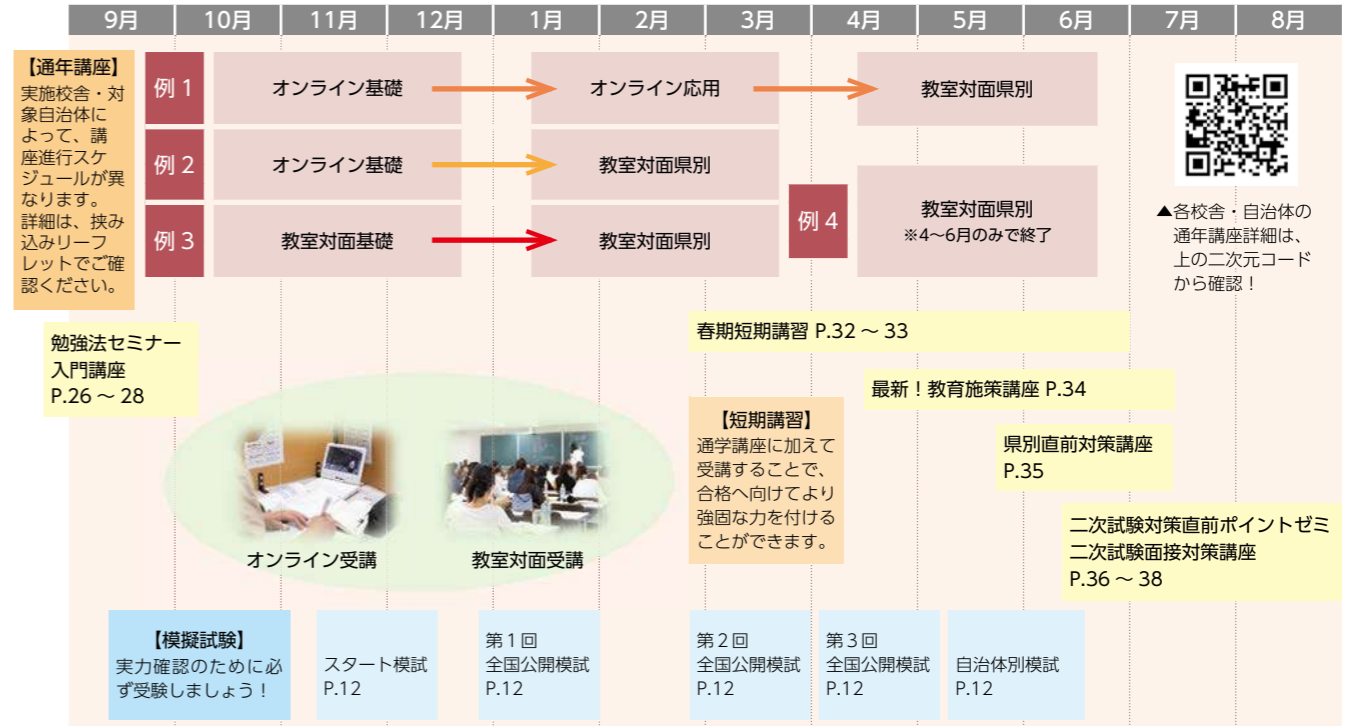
| 9月 | 10月 | 11月 | 12月 | 1月 | 2月 | 3月 | 4月 | 5月 | 6月 | 7月 | 8月 |
|---|---|---|---|---|---|---|---|---|---|---|---|

【通年講座】
実施校舎・対象自治体によって、講座進行スケジュールが異なります。詳細は、挟み込みリーフレットでご確認ください。

例 1 オンライン基礎 → オンライン応用 → 教室対面県別

例 2 オンライン基礎 → 教室対面県別

例 3 教室対面基礎 → 教室対面県別

例 4 教室対面県別
※4～6月のみで終了

▲各校舎・自治体の通年講座詳細は、上の二次元コードから確認！

勉強法セミナー
入門講座
P.26 ～ 28

オンライン受講

教室対面受講

春期短期講習 P.32 ～ 33

【短期講習】
通学講座に加えて受講することで、合格へ向けてより強固な力を付けることができます。

最新！教育施策講座 P.34

県別直前対策講座
P.35

二次試験対策直前ポイントゼミ
二次試験面接対策講座
P.36 ～ 38

【模擬試験】
実力確認のために必ず受験しましょう！

スタート模試
P.12

第１回
全国公開模試
P.12

第２回
全国公開模試
P.12

第３回
全国公開模試
P.12

自治体別模試
P.12